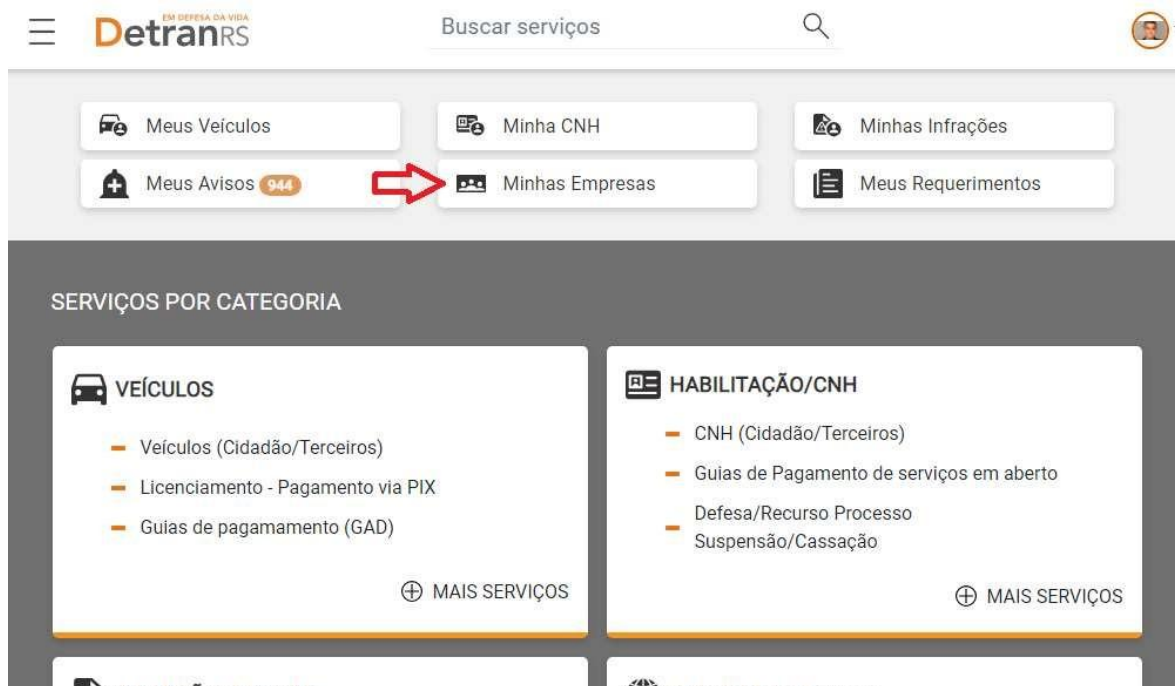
EM DEFESA DA VIDA
DetranRS

Buscar serviços

Meus Veículos
Minha CNH
Minhas Infrações
Meus Avisos 944
Minhas Empresas
Meus Requerimentos

SERVIÇOS POR CATEGORIA

VEÍCULOS
Veículos (Cidadão/Terceiros)
Licenciamento - Pagamento via PIX
Guias de pagamamento (GAD)
MAIS SERVIÇOS

HABILITAÇÃO/CNH
CNH (Cidadão/Terceiros)
Guias de Pagamento de serviços em aberto
Defesa/Recurso Processo Suspensão/Cassação
MAIS SERVIÇOS